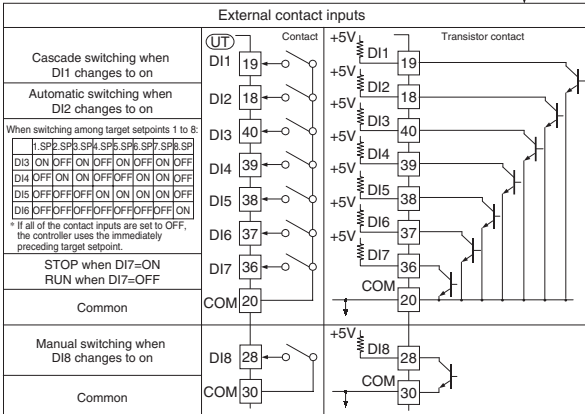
External contact inputs

Cascade switching when DI1 changes to on

Automatic switching when DI2 changes to on

When switching among target setpoints 1 to 8:

| | 1.SP | 2.SP | 3.SP | 4.SP | 5.SP | 6.SP | 7.SP | 8.SP |
|---|---|---|---|---|---|---|---|---|
| DI3 | ON | OFF | ON | OFF | ON | OFF | ON | OFF |
| DI4 | OFF | ON | ON | OFF | OFF | ON | ON | OFF |
| DI5 | OFF | OFF | OFF | ON | ON | ON | ON | OFF |
| DI6 | OFF | OFF | OFF | OFF | OFF | OFF | OFF | ON |

* If all of the contact inputs are set to OFF, the controller uses the immediately preceding target setpoint.

STOP when DI7=ON
RUN when DI7=OFF

Common

Manual switching when DI8 changes to on

Common

UT
Contact
DI1 19
DI2 18
DI3 40
DI4 39
DI5 38
DI6 37
DI7 36
COM 20
DI8 28
COM 30

+5V DI1 19
Transistor contact
+5V DI2 18
+5V DI3 40
+5V DI4 39
+5V DI5 38
+5V DI6 37
+5V DI7 36
COM 20
+5V DI8 28
COM 30